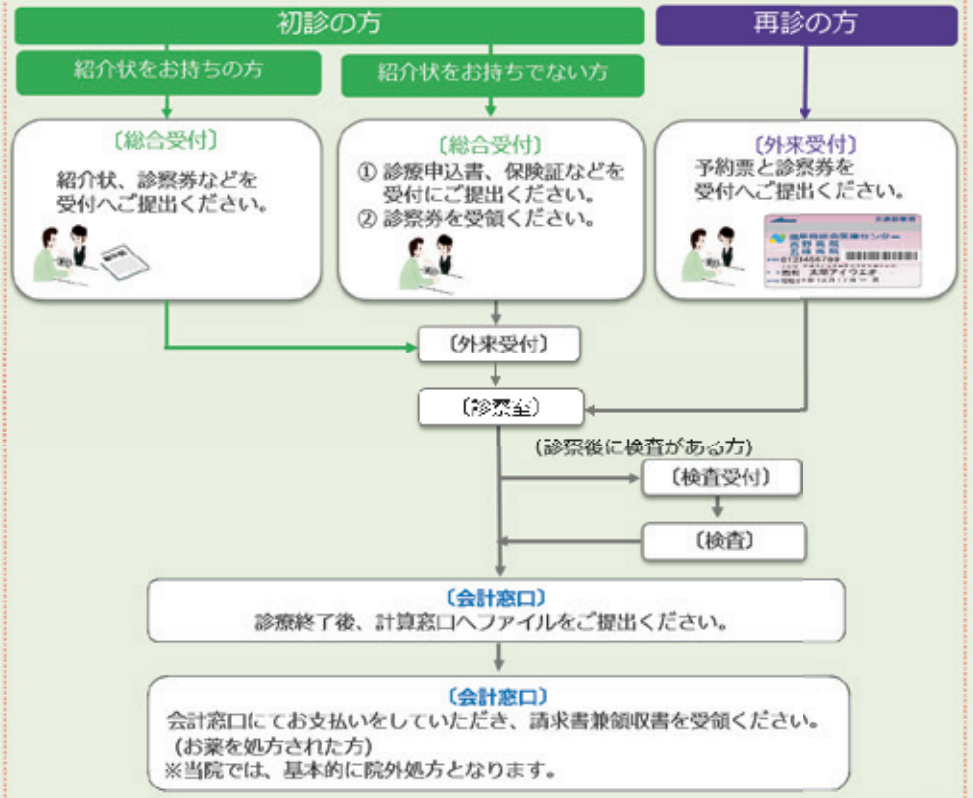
初診の方

再診の方

紹介状をお持ちの方

紹介状をお持ちでない方

〔総合受付〕
紹介状、診察券などを受付へご提出ください。

〔総合受付〕
① 診療申込書、保険証などを受付にご提出ください。
② 診察券を受領ください。

〔外来受付〕
予約票と診察券を受付へご提出ください。

〔外来受付〕

〔診察室〕

（診察後に検査がある方）

〔検査受付〕

〔検査〕

〔会計窓口〕
診察終了後、計算窓口へファイルをご提出ください。

〔会計窓口〕
会計窓口にてお支払いをしていただき、請求書兼領収書を受領ください。
（お薬を処方された方）
※当院では、基本的に院外処方となります。